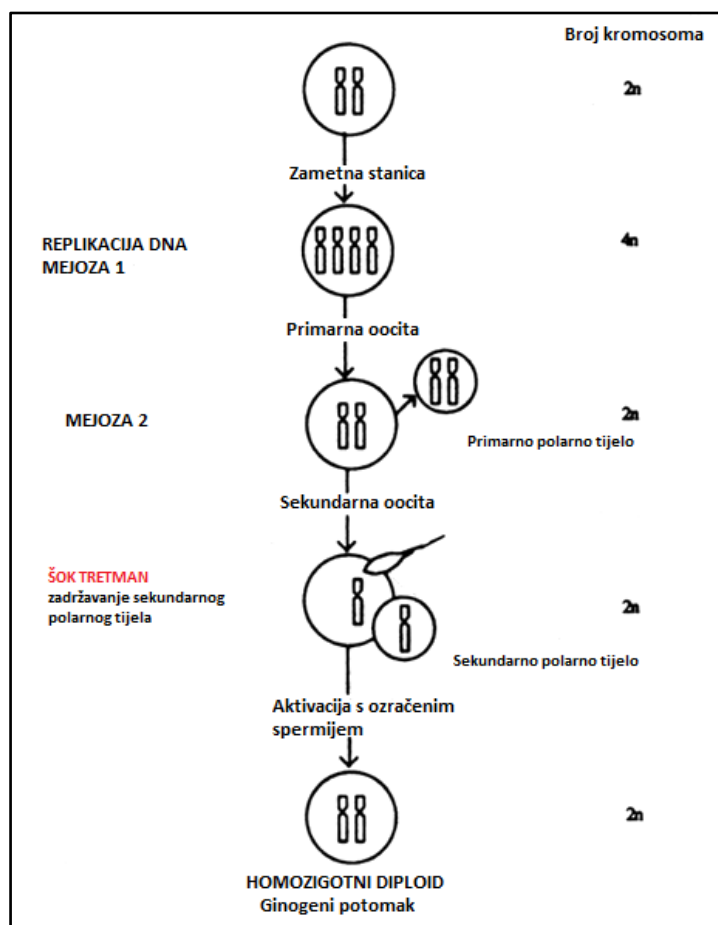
Broj kromosoma

2n

Zametna stanica

REPLIKACIJA DNA
MEJOZA 1

4n

Primarna oocita

MEJOZA 2

2n

Primarno polarno tijelo

Sekundarna oocita

ŠOK TRETMAN
zadržavanje sekundarnog polarnog tijela

2n

Sekundarno polarno tijelo

Aktivacija s ozračenim spermijem

2n

HOMOZIGOTNI DIPLOID
Ginogeni potomak